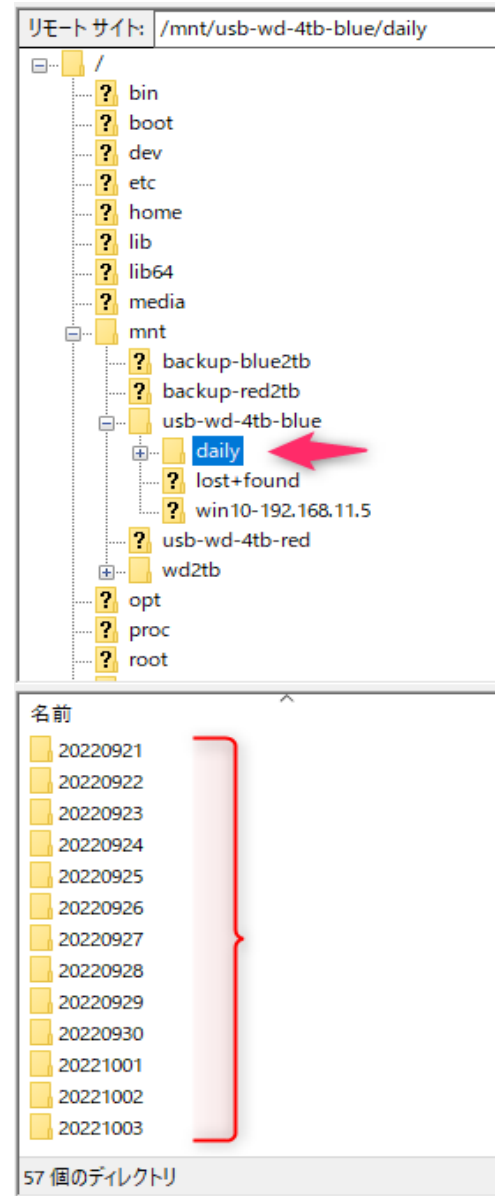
リモート サイト: /mnt/usb-wd-4tb-blue/daily

/
bin
boot
dev
etc
home
lib
lib64
media
mnt
backup-blue2tb
backup-red2tb
usb-wd-4tb-blue
daily
lost+found
win10-192.168.11.5
usb-wd-4tb-red
wd2tb
opt
proc
root

名前
20220921
20220922
20220923
20220924
20220925
20220926
20220927
20220928
20220929
20220930
20221001
20221002
20221003

57 個のディレクトリ